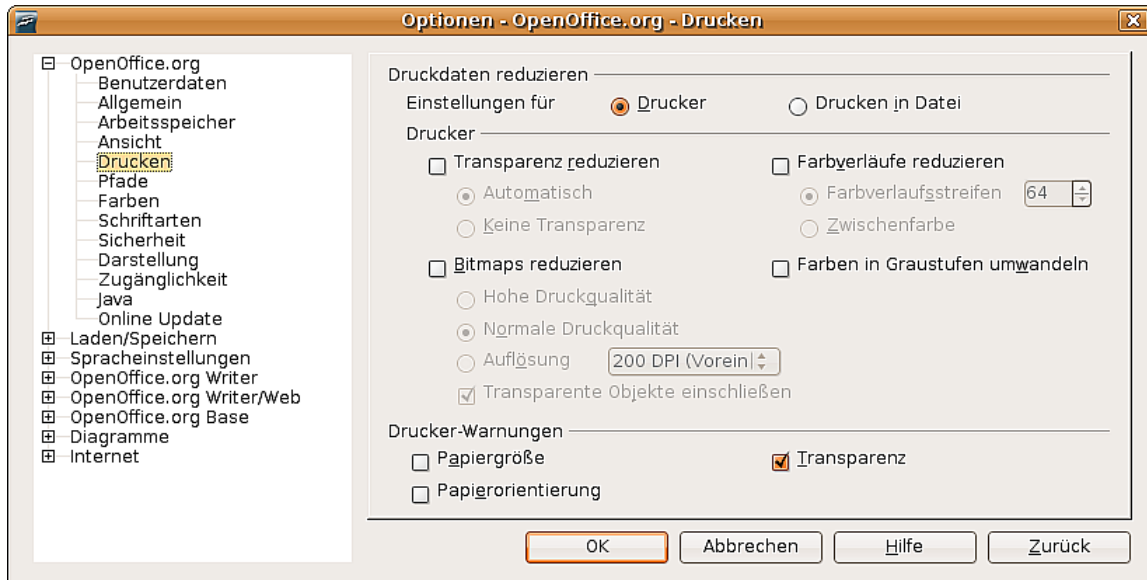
Optionen - OpenOffice.org - Drucken

OpenOffice.org
Benutzerdaten
Allgemein
Arbeitsspeicher
Ansicht
Drucken
Pfade
Farben
Schriftarten
Sicherheit
Darstellung
Zugänglichkeit
Java
Online Update
Laden/Speichern
Spracheinstellungen
OpenOffice.org Writer
OpenOffice.org Writer/Web
OpenOffice.org Base
Diagramme
Internet

Druckdaten reduzieren
Einstellungen für
Drucker
Drucken in Datei
Drucker
Transparenz reduzieren
Automatisch
Keine Transparenz
Farbverläufe reduzieren
Farbverlaufsstreifen
64
Zwischenfarbe
Bitmaps reduzieren
Farben in Graustufen umwandeln
Hohe Druckqualität
Normale Druckqualität
Auflösung
200 DPI (Vorein
Transparente Objekte einschließen
Drucker-Warnungen
Papiergröße
Transparenz
Papierorientierung

OK
Abbrechen
Hilfe
Zurück